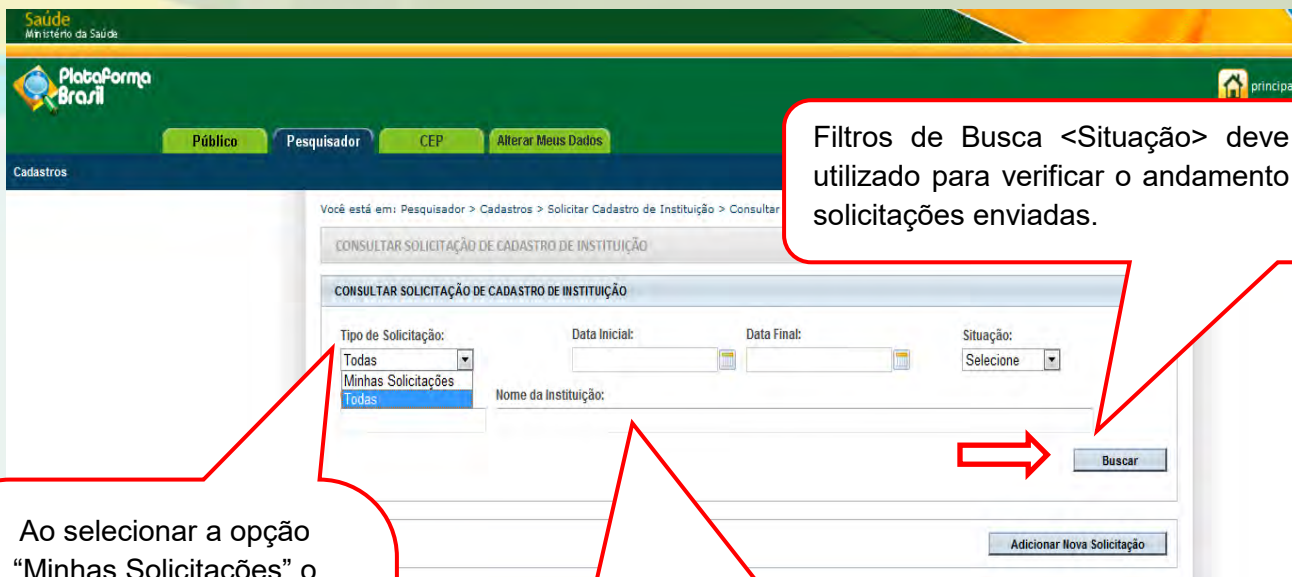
Saúde
Ministério da Saúde

Plataforma Brasil

principa

Público
Pesquisador
CEP
Alterar Meus Dados

Cadastros

Você está em: Pesquisador > Cadastros > Solicitar Cadastro de Instituição > Consultar

CONSULTAR SOLICITAÇÃO DE CADASTRO DE INSTITUIÇÃO

CONSULTAR SOLICITAÇÃO DE CADASTRO DE INSTITUIÇÃO

Tipo de Solicitação:
Todas
Minhas Solicitações
Todas

Data Inicial:

Data Final:

Situação:
Selecione

Nome da Instituição:

Buscar

Adicionar Nova Solicitação

Filtros de Busca <Situação> deve utilizado para verificar o andamento solicitações enviadas.

Ao selecionar a opção "Minhas Solicitações" o